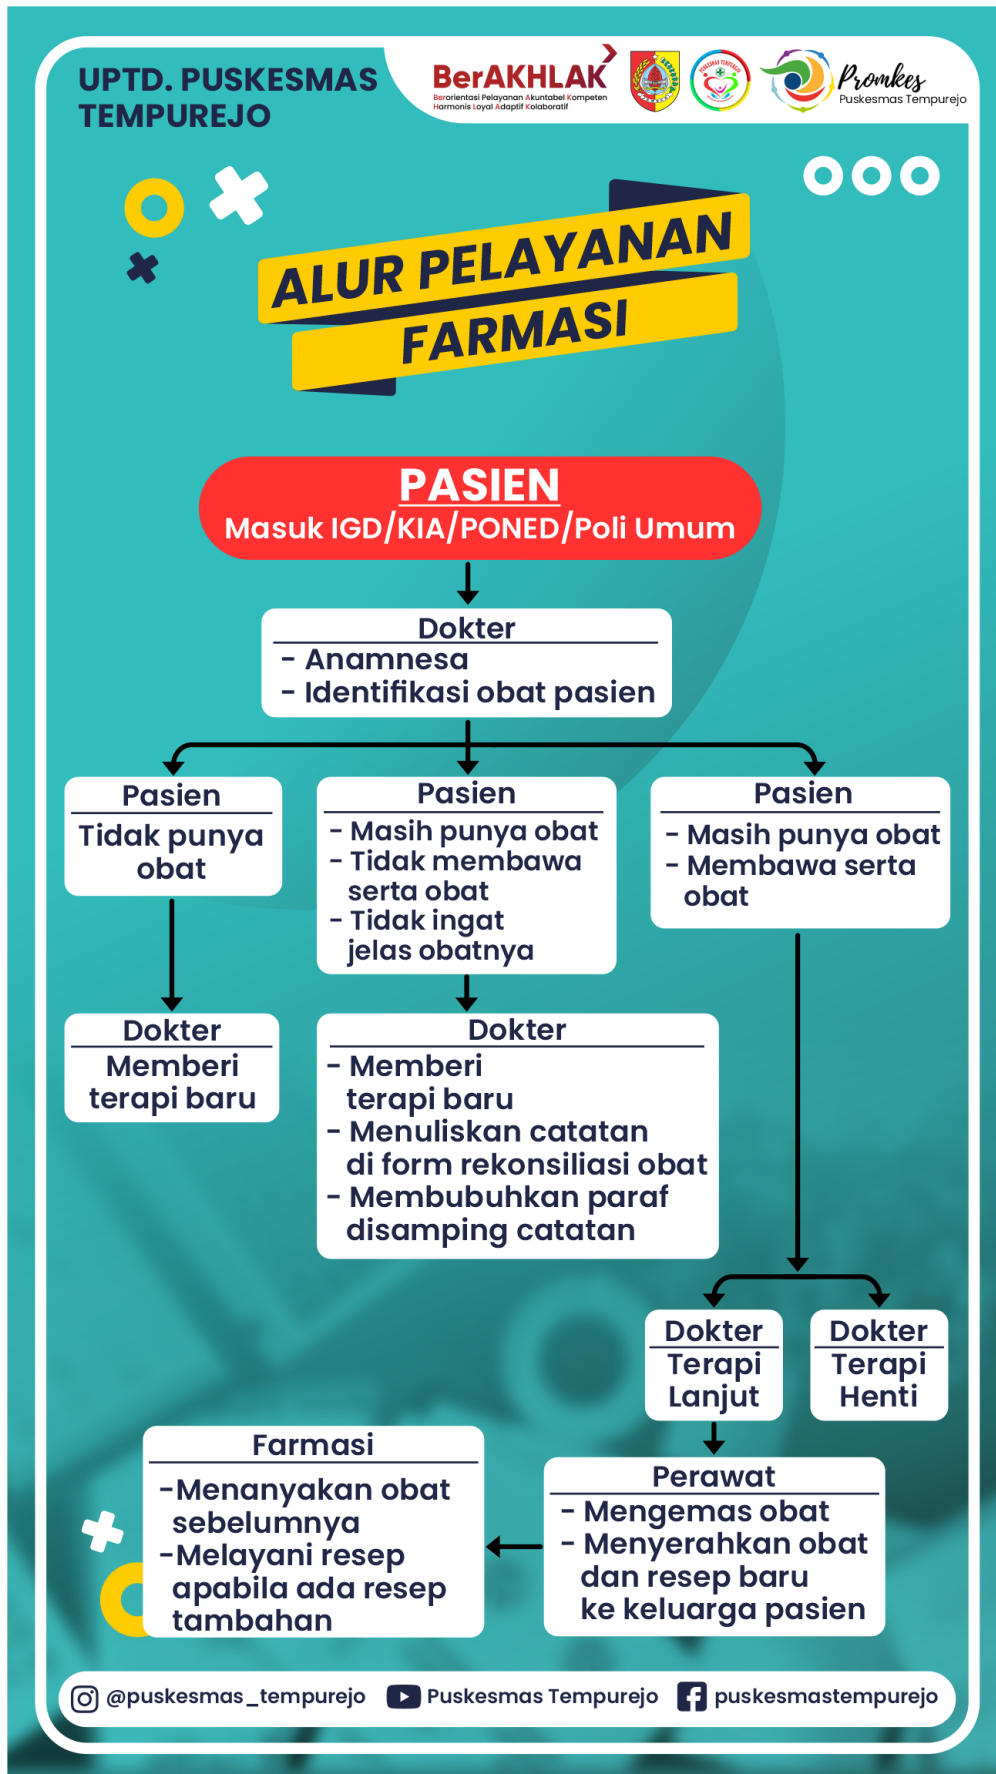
UPTD. PUSKESMAS TEMPUREJO

BerAKHLAK
Berorientasi Pelayanan Akuntabel Kompeten Harmonis Loyal Adaptif Kolaboratif

Promkes
Puskesmas Tempurejo

ALUR PELAYANAN FARMASI

PASIEN
Masuk IGD/KIA/PONED/Poli Umum

Dokter
- Anamnesa
- Identifikasi obat pasien

Pasien
Tidak punya obat

Pasien
- Masih punya obat
- Tidak membawa serta obat
- Tidak ingat jelas obatnya

Pasien
- Masih punya obat
- Membawa serta obat

Dokter
Memberi terapi baru

Dokter
- Memberi terapi baru
- Menuliskan catatan di form rekonsiliasi obat
- Membubuhkan paraf disamping catatan

Dokter
Terapi Lanjut

Dokter
Terapi Henti

Farmasi
-Menanyakan obat sebelumnya
-Melayani resep apabila ada resep tambahan

Perawat
- Mengemas obat
- Menyerahkan obat dan resep baru ke keluarga pasien

@puskesmas_tempurejo Puskesmas Tempurejo puskesmastempurejo